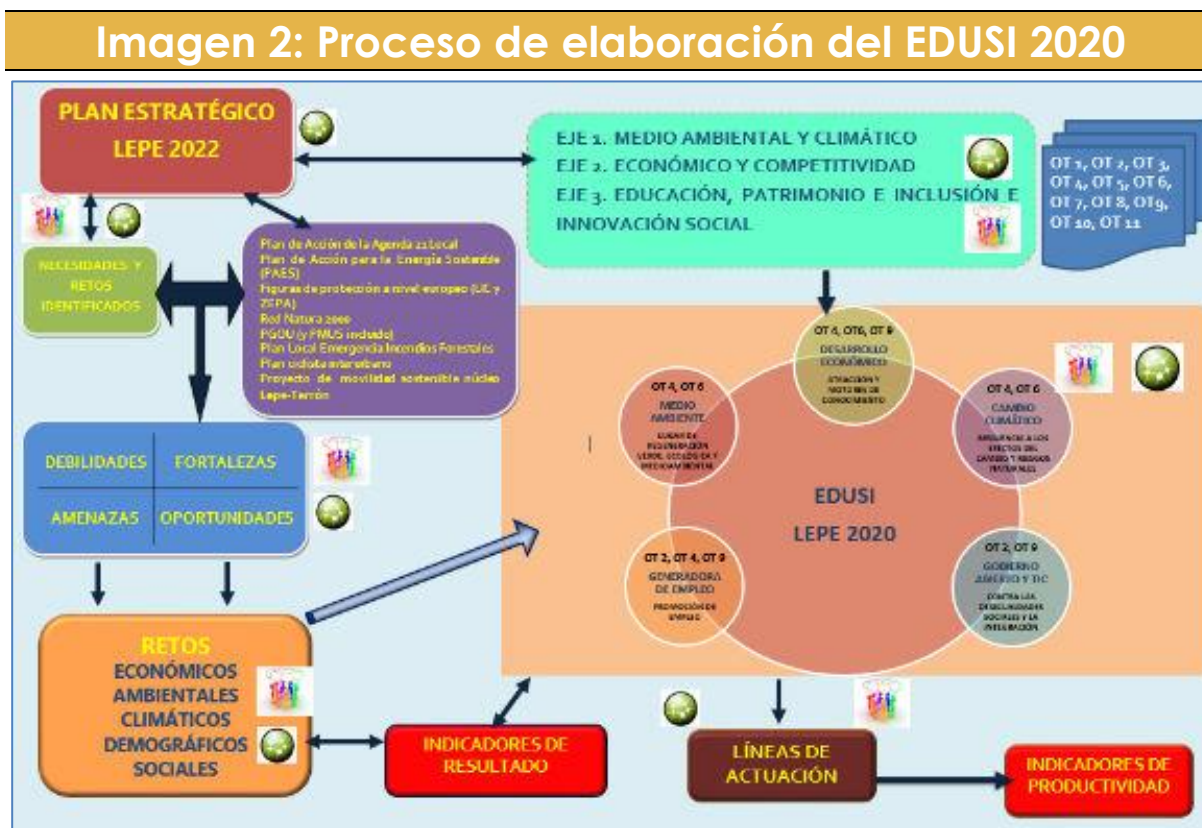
Imagen 2: Proceso de elaboración del EDUSI 2020

PLAN ESTRATÉGICO
LEPE 2022

EJE 1. MEDIO AMBIENTAL Y CLIMÁTICO
EJE 2. ECONÓMICO Y COMPETITIVIDAD
EJE 3. EDUCACIÓN, PATRIMONIO E INCLUSIÓN E INNOVACIÓN SOCIAL

OT 1, OT 2, OT 3, OT 4, OT 5, OT 6, OT 7, OT 8, OT9, OT 10, OT 11

NECESIDADES Y RETOS IDENTIFICADOS

Plan de Acción de la Agenda 21 Local
Plan de Acción para la Energía Sostenible (PAES)
Figuras de protección a nivel europeo (LIC y ZEPA)
Red Natura 2000
PGOU (y PMUS incluido)
Plan Local Emergencia Incendios Forestales
Plan ciclista interurbano
Proyecto de movilidad sostenible núcleo Lepe-Terrón

OT 4, OT6, OT 9
DESARROLLO ECONÓMICO
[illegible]

OT 4, OT 6
MEDIO AMBIENTE
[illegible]

OT 4, OT 6
CAMBIO CLIMÁTICO
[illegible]

EDUSI
LEPE 2020

OT 2, OT 4, OT 9
GENERADORA DE EMPLEO
PROMOCIÓN DE EMPLEO

OT 2, OT 9
GOBIERNO ABIERTO Y TIC
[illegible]

DEBILIDADES
FORTALEZAS
AMENAZAS
OPORTUNIDADES

RETOS
ECONÓMICOS
AMBIENTALES
CLIMÁTICOS
DEMOGRÁFICOS
SOCIALES

INDICADORES DE RESULTADO

LÍNEAS DE ACTUACIÓN

INDICADORES DE PRODUCTIVIDAD